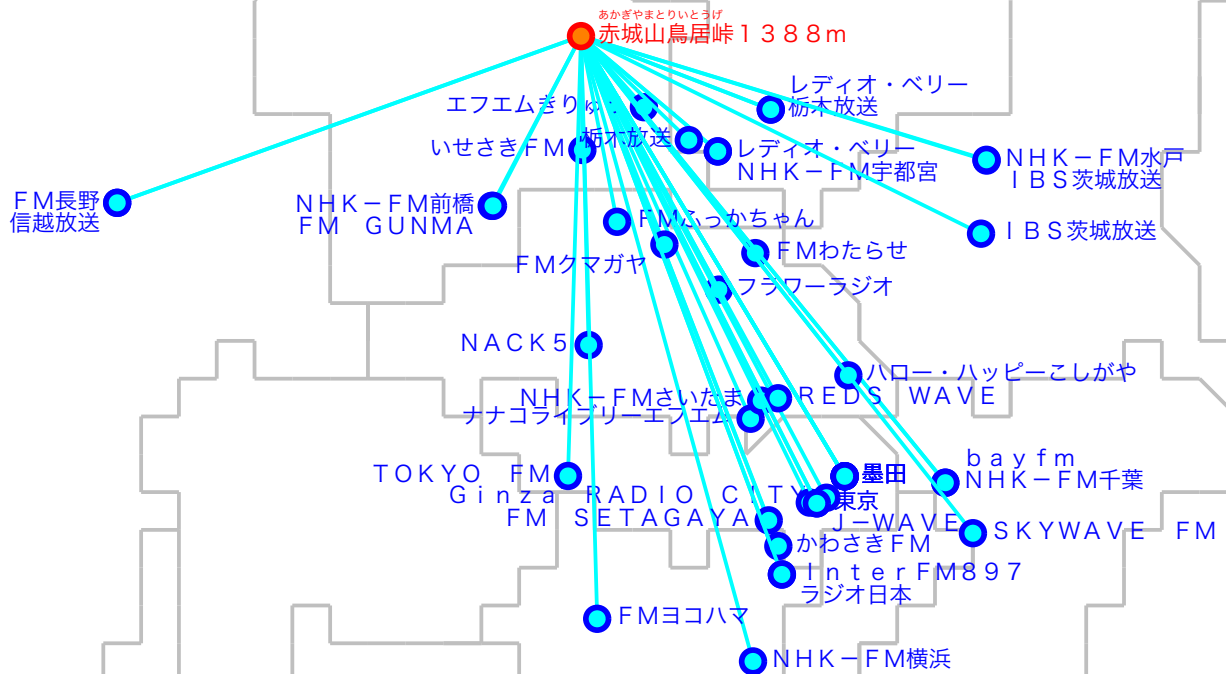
あかぎやまとりいとうげ
赤城山鳥居峠１３８８ｍ

レディオ・ベリー
栃木放送

エフエムきりゅう

栃木放送

レディオ・ベリー
ＮＨＫ－ＦＭ宇都宮

ＮＨＫ－ＦＭ水戸
ＩＢＳ茨城放送

いせさきＦＭ

ＦＭ長野
信越放送

ＮＨＫ－ＦＭ前橋
ＦＭ　ＧＵＮＭＡ

ＦＭふっかちゃん

ＩＢＳ茨城放送

ＦＭわたらせ

ＦＭクマガヤ

フラワーラジオ

ＮＡＣＫ５

ハロー・ハッピーこしがや

ＮＨＫ－ＦＭさいたま

ＲＥＤＳ　ＷＡＶＥ

ナナコライブリーエフエム

ｂａｙｆｍ
ＮＨＫ－ＦＭ千葉

墨田

ＴＯＫＹＯ　ＦＭ

Ｇｉｎｚａ　ＲＡＤＩＯ　ＣＩＴＹ

東京

ＦＭ　ＳＥＴＡＧＡＹＡ

Ｊ－ＷＡＶＥ

ＳＫＹＷＡＶＥ　ＦＭ

かわさきＦＭ

ＩｎｔｅｒＦＭ８９７
ラジオ日本

ＦＭヨコハマ

ＮＨＫ－ＦＭ横浜